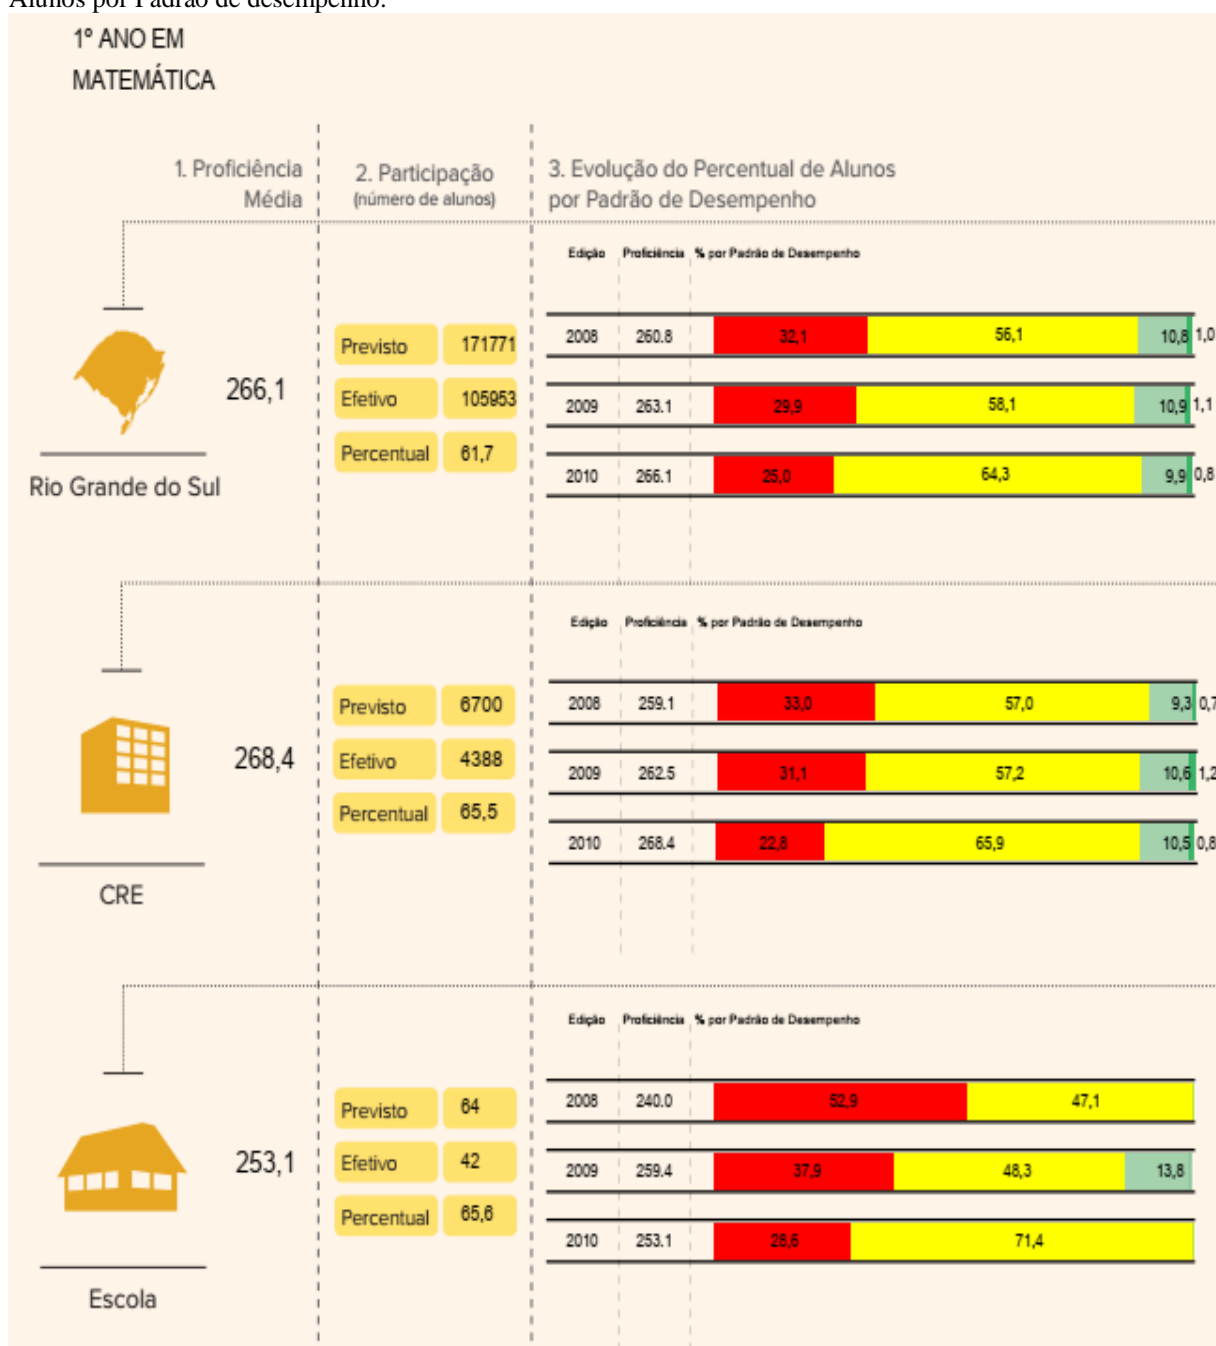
Alunos por Padrão de desempenho.

1º ANO EM MATEMÁTICA

1. Proficiência Média

2. Participação (número de alunos)

3. Evolução do Percentual de Alunos por Padrão de Desempenho

Rio Grande do Sul

266,1

| Previsto | 171771 |
|---|---|
| Efetivo | 105953 |
| Percentual | 61,7 |

| Edição | Proficiência | % por Padrão de Desempenho | | | |
|---|---|---|---|---|---|
| 2008 | 260.8 | 32,1 | 56,1 | 10,8 | 1,0 |
| 2009 | 263.1 | 29,9 | 58,1 | 10,9 | 1,1 |
| 2010 | 266.1 | 25,0 | 64,3 | 9,9 | 0,8 |

CRE

268,4

| Previsto | 6700 |
|---|---|
| Efetivo | 4388 |
| Percentual | 65,5 |

| Edição | Proficiência | % por Padrão de Desempenho | | | |
|---|---|---|---|---|---|
| 2008 | 259.1 | 33,0 | 57,0 | 9,3 | 0,7 |
| 2009 | 262.5 | 31,1 | 57,2 | 10,6 | 1,2 |
| 2010 | 268.4 | 22,8 | 65,9 | 10,5 | 0,8 |

Escola

253,1

| Previsto | 64 |
|---|---|
| Efetivo | 42 |
| Percentual | 65,6 |

| Edição | Proficiência | % por Padrão de Desempenho | | |
|---|---|---|---|---|
| 2008 | 240.0 | 52,9 | 47,1 | |
| 2009 | 259.4 | 37,9 | 48,3 | 13,8 |
| 2010 | 253.1 | 28,6 | 71,4 | |